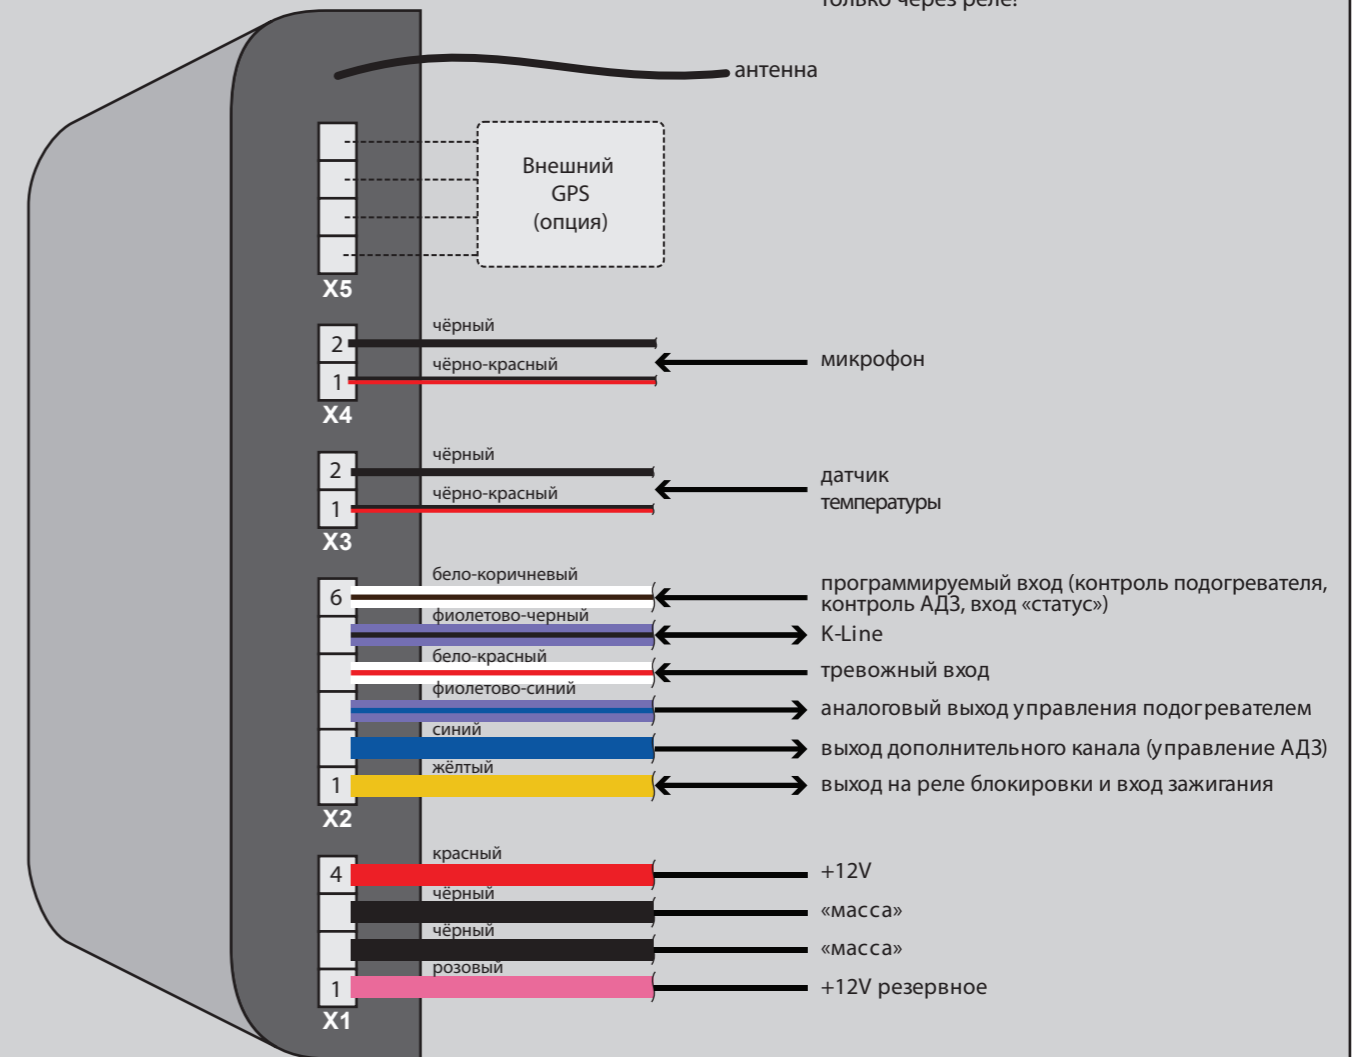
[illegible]

антенна

Внешний GPS (опция)

X5

чёрный
2
чёрно-красный
1
X4
микрофон

чёрный
2
чёрно-красный
1
X3
датчик температуры

бело-коричневый
6
фиолетово-черный
бело-красный
фиолетово-синий
синий
жёлтый
1
X2

программируемый вход (контроль подогревателя, контроль АДЗ, вход «статус»)
K-Line
тревожный вход
аналоговый выход управления подогревателем
выход дополнительного канала (управление АДЗ)
выход на реле блокировки и вход зажигания

красный
4
чёрный
чёрный
розовый
1
X1

+12V
«масса»
«масса»
+12V резервное